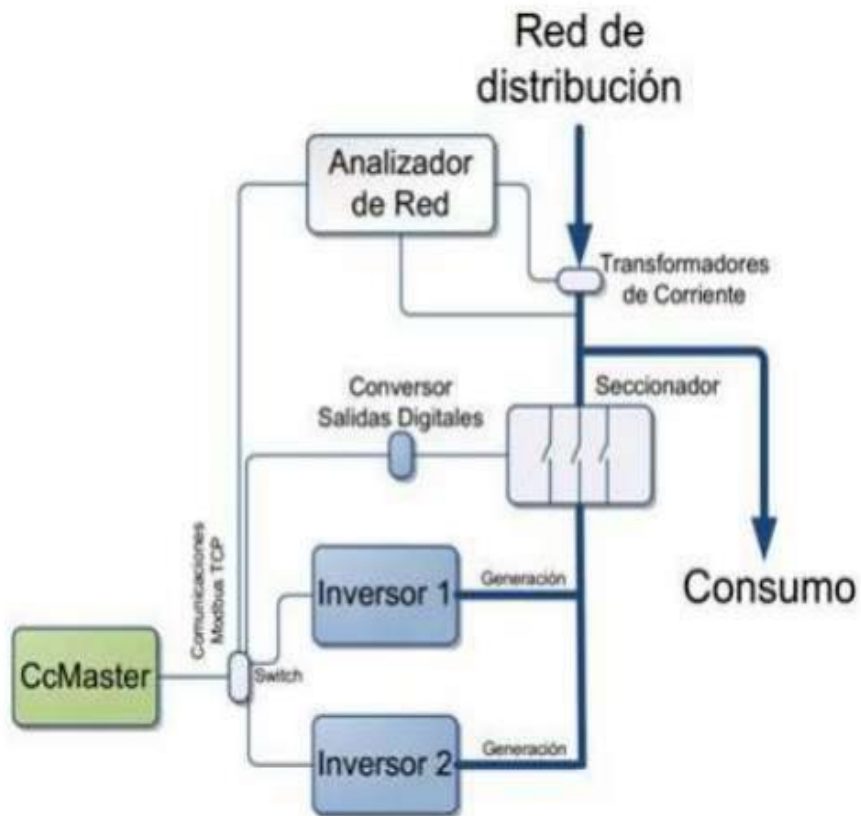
Red de distribución

Analizador de Red

Transformadores de Corriente

Conversor Salidas Digitales

Seccionador

Comunicaciones Modbus TCP

Inversor 1

Generación

Consumo

CcMaster

Switch

Inversor 2

Generación